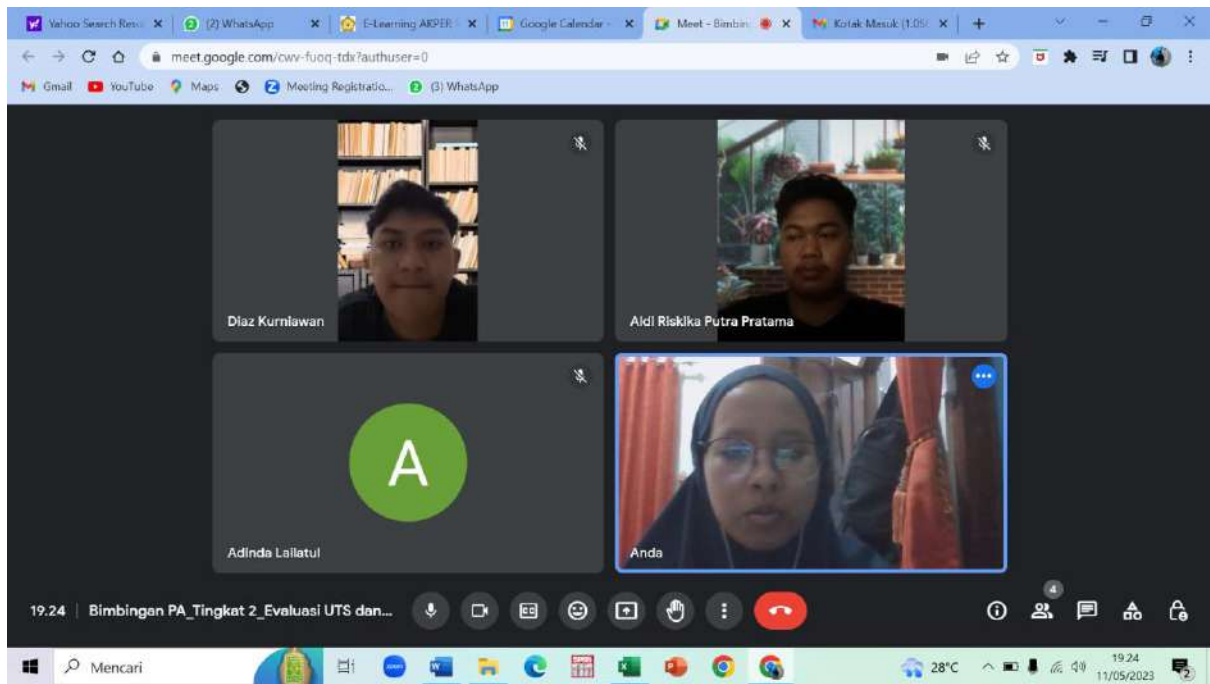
Yahoo Search Resu ×
(2) WhatsApp ×
E-Learning AKPER ×
Google Calendar ×
Meet - Bimbin ×
Kotak Masuk (1.05 ×
+

meet.google.com/cwv-fuoq-tdx?authuser=0

Gmail YouTube Maps Meeting Registratio... (3) WhatsApp

Diaz Kurniawan

Aldi Riskika Putra Pratama

A

Adinda Lailatul

Anda

19.24 | Bimbingan PA_Tingkat 2_Evaluasi UTS dan...

4

Mencari

28°C

19.24
11/05/2023

2